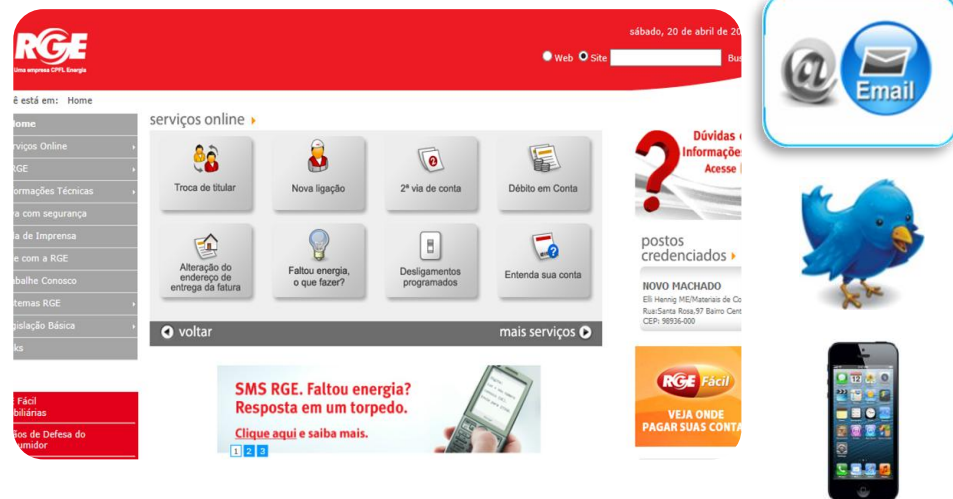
RGE
Uma empresa CPFL Energia

sábado, 20 de abril de 20

Web Site Bus

ê está em: Home

ome
rviços Online
RGE
ormações Técnicas
a com segurança
a de Imprensa
e com a RGE
balhe Conosco
temas RGE
gislação Básica
ks

Fácil
biliárias
ios de Defesa do
umidor

serviços online

Troca de titular
Nova ligação
2ª via de conta
Débito em Conta
Alteração do endereço de entrega da fatura
Faltou energia, o que fazer?
Desligamentos programados
Entenda sua conta

voltar
mais serviços

SMS RGE. Faltou energia? Resposta em um torpedo.
Clique aqui e saiba mais.

1 2 3

Dúvidas
Informaçõe
Acesse

postos credenciados

NOVO MACHADO
Elli Hennig ME/Materiais de Co
Rua:Santa Rosa,97 Bairro Cent
CEP: 98936-000

RGE Fácil
VEJA ONDE PAGAR SUAS CONTA

Email